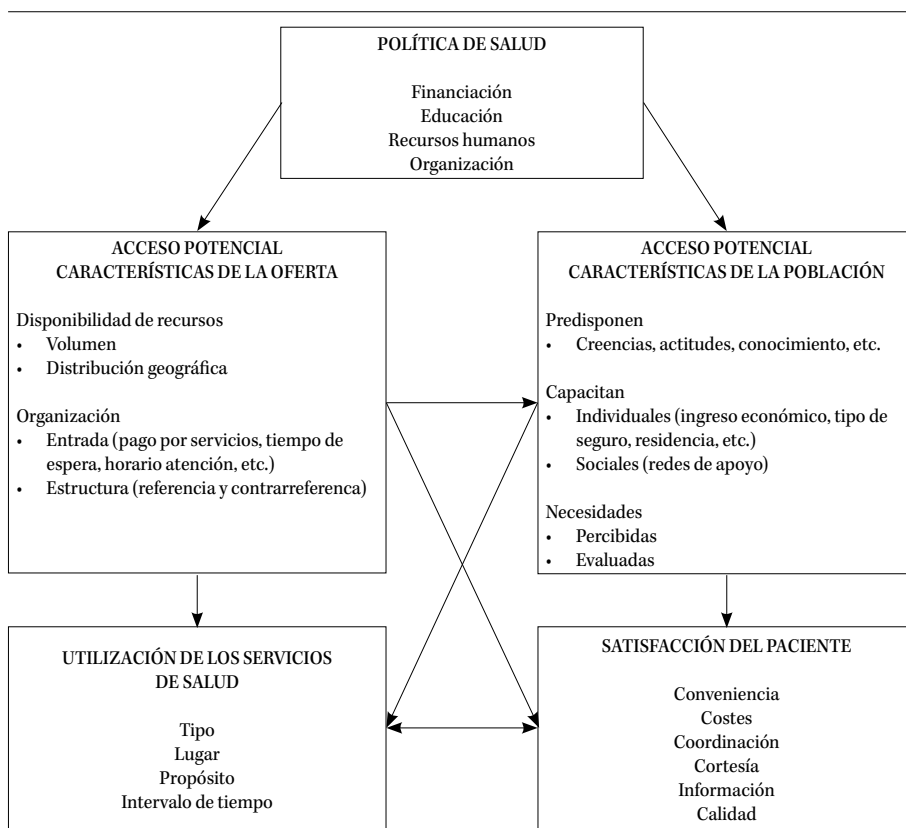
POLÍTICA DE SALUD

Financiación
Educación
Recursos humanos
Organización

ACCESO POTENCIAL
CARACTERÍSTICAS DE LA OFERTA

Disponibilidad de recursos
• Volumen
• Distribución geográfica

Organización
• Entrada (pago por servicios, tiempo de espera, horario atención, etc.)
• Estructura (referencia y contrarreferenca)

ACCESO POTENCIAL
CARACTERÍSTICAS DE LA POBLACIÓN

Predisponen
• Creencias, actitudes, conocimiento, etc.

Capacitan
• Individuales (ingreso económico, tipo de seguro, residencia, etc.)
• Sociales (redes de apoyo)

Necesidades
• Percibidas
• Evaluadas

UTILIZACIÓN DE LOS SERVICIOS DE SALUD

Tipo
Lugar
Propósito
Intervalo de tiempo

SATISFACCIÓN DEL PACIENTE

Conveniencia
Costes
Coordinación
Cortesía
Información
Calidad